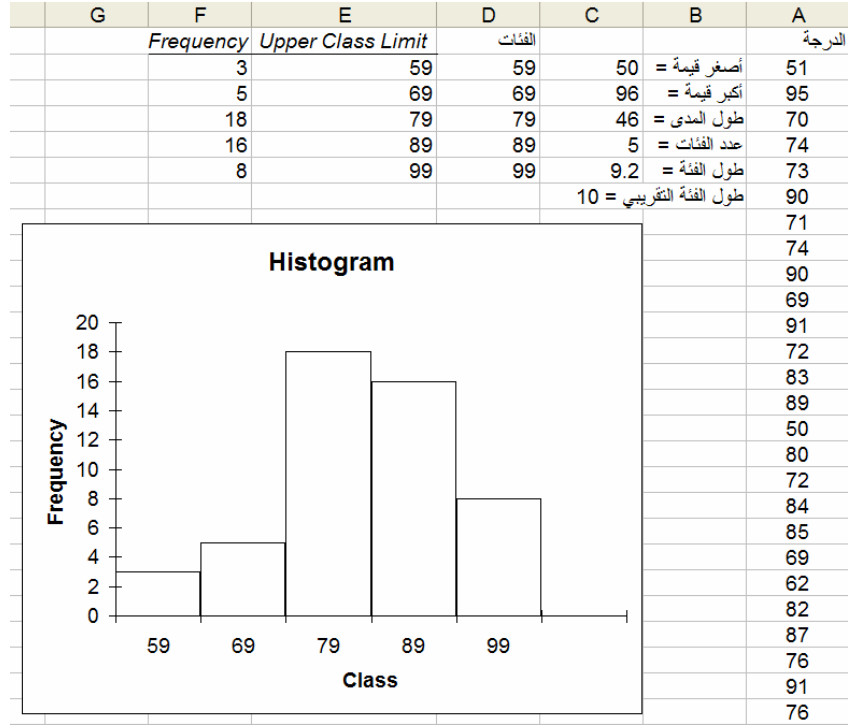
| G | F | E | D | C | B | A |
|---|---|---|---|---|---|---|
| | Frequency | Upper Class Limit | الفئات | | | الدرجة |
| | 3 | 59 | 59 | 50 | أصغر قيمة = | 51 |
| | 5 | 69 | 69 | 96 | أكبر قيمة = | 95 |
| | 18 | 79 | 79 | 46 | طول المدى = | 70 |
| | 16 | 89 | 89 | 5 | عدد الفئات = | 74 |
| | 8 | 99 | 99 | 9.2 | طول الفئة = | 73 |
| | | | | 10 = | طول الفئة التقريبي | 90 |
| | | | | | | 71 |
| | | | | | | 74 |
| | | | | | | 90 |
| | | | | | | 69 |
| | | | | | | 91 |
| | | | | | | 72 |
| | | | | | | 83 |
| | | | | | | 89 |
| | | | | | | 50 |
| | | | | | | 80 |
| | | | | | | 72 |
| | | | | | | 84 |
| | | | | | | 85 |
| | | | | | | 69 |
| | | | | | | 62 |
| | | | | | | 82 |
| | | | | | | 87 |
| | | | | | | 76 |
| | | | | | | 91 |
| | | | | | | 76 |

Histogram

Frequency
20
18
16
14
12
10
8
6
4
2
0

59 69 79 89 99

Class